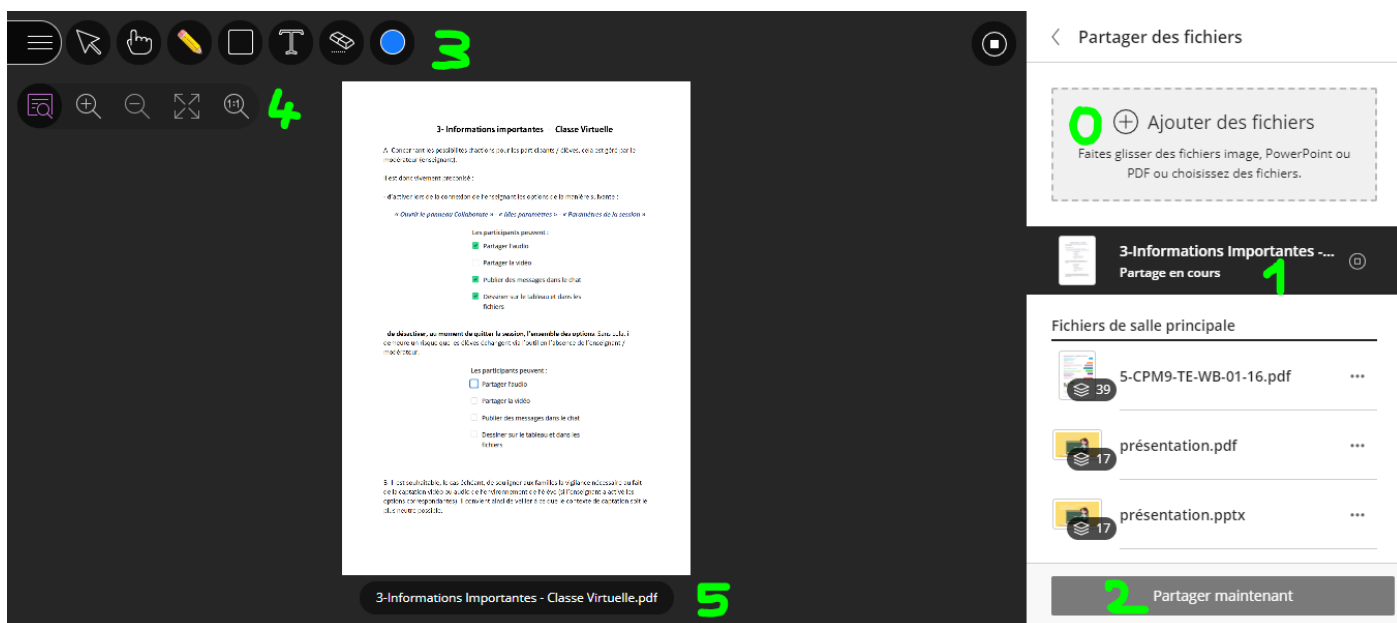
3

4

3- Informations importantes Classe Virtuelle

A. Concernant les possibilités d'actions pour les participants / élèves, cela est géré par le modérateur /enseignant.

Il est donc vivement préconisé :

- d'activer lors de la connexion de l'enseignant les options de la manière suivante :

« Ouvrir le panneau Collaborate » « Mes paramètres » « Paramètres de la session »

Les participants peuvent :

Partager l'audio

Partager la vidéo

Publier des messages dans le chat

Dessiner sur le tableau et dans les fichiers

- de désactiver, au moment de quitter la session, l'ensemble des options. Sans cela, il demeure un risque que les élèves échangent via l'outil en l'absence de l'enseignant / modérateur.

Les participants peuvent :

Partager l'audio

Partager la vidéo

Publier des messages dans le chat

Dessiner sur le tableau et dans les fichiers

B. Il est souhaitable, le cas échéant, de souligner aux familles la vigilance nécessaire du fait de la captation vidéo ou audio de l'environnement de l'élève [...] options correspondantes). Il convient ainsi de veiller à ce que le contexte de captation soit le plus neutre possible.

3-Informations Importantes - Classe Virtuelle.pdf

5

Partager des fichiers

0

Ajouter des fichiers

Faites glisser des fichiers image, PowerPoint ou PDF ou choisissez des fichiers.

3-Informations Importantes -...

Partage en cours

1

Fichiers de salle principale

39

5-CPM9-TE-WB-01-16.pdf

17

présentation.pdf

17

présentation.pptx

2

Partager maintenant